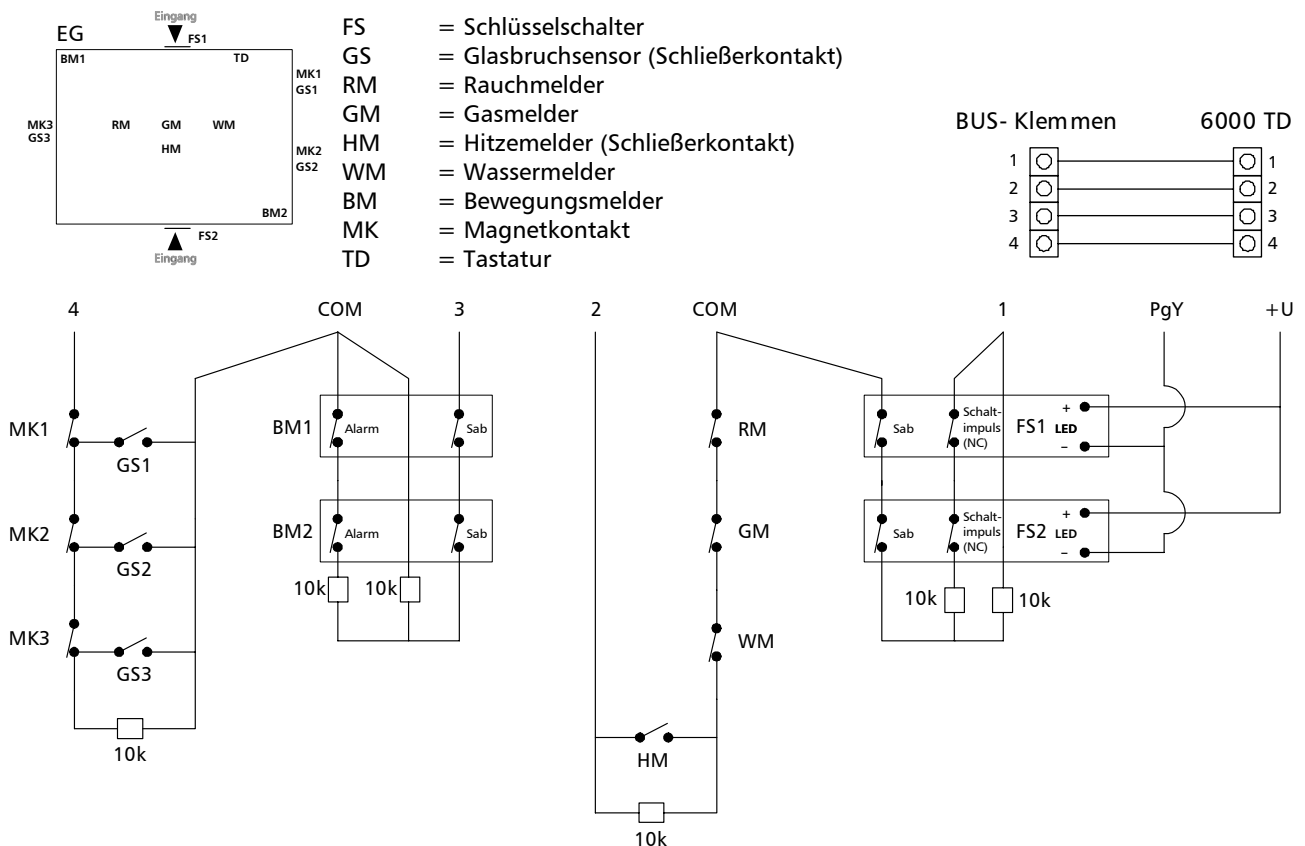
EG
Eingang
FS1
BM1
TD
MK1
GS1
MK3
GS3
RM
GM
WM
HM
MK2
GS2
BM2
FS2
Eingang

FS = Schlüsselschalter
GS = Glasbruchsensor (Schließerkontakt)
RM = Rauchmelder
GM = Gasmelder
HM = Hitzemelder (Schließerkontakt)
WM = Wassermelder
BM = Bewegungsmelder
MK = Magnetkontakt
TD = Tastatur

BUS- Klemmen
6000 TD
1 1
2 2
3 3
4 4

4
COM
3
2
COM
1
PgY
+U

MK1
GS1
MK2
GS2
MK3
GS3
10k

BM1
Alarm
Sab
BM2
Alarm
Sab
10k
10k

RM
GM
WM
HM
10k

Sab
Schalt-impuls (NC)
FS1
+
LED
–
Sab
Schalt-impuls (NC)
FS2
+
LED
–
10k
10k